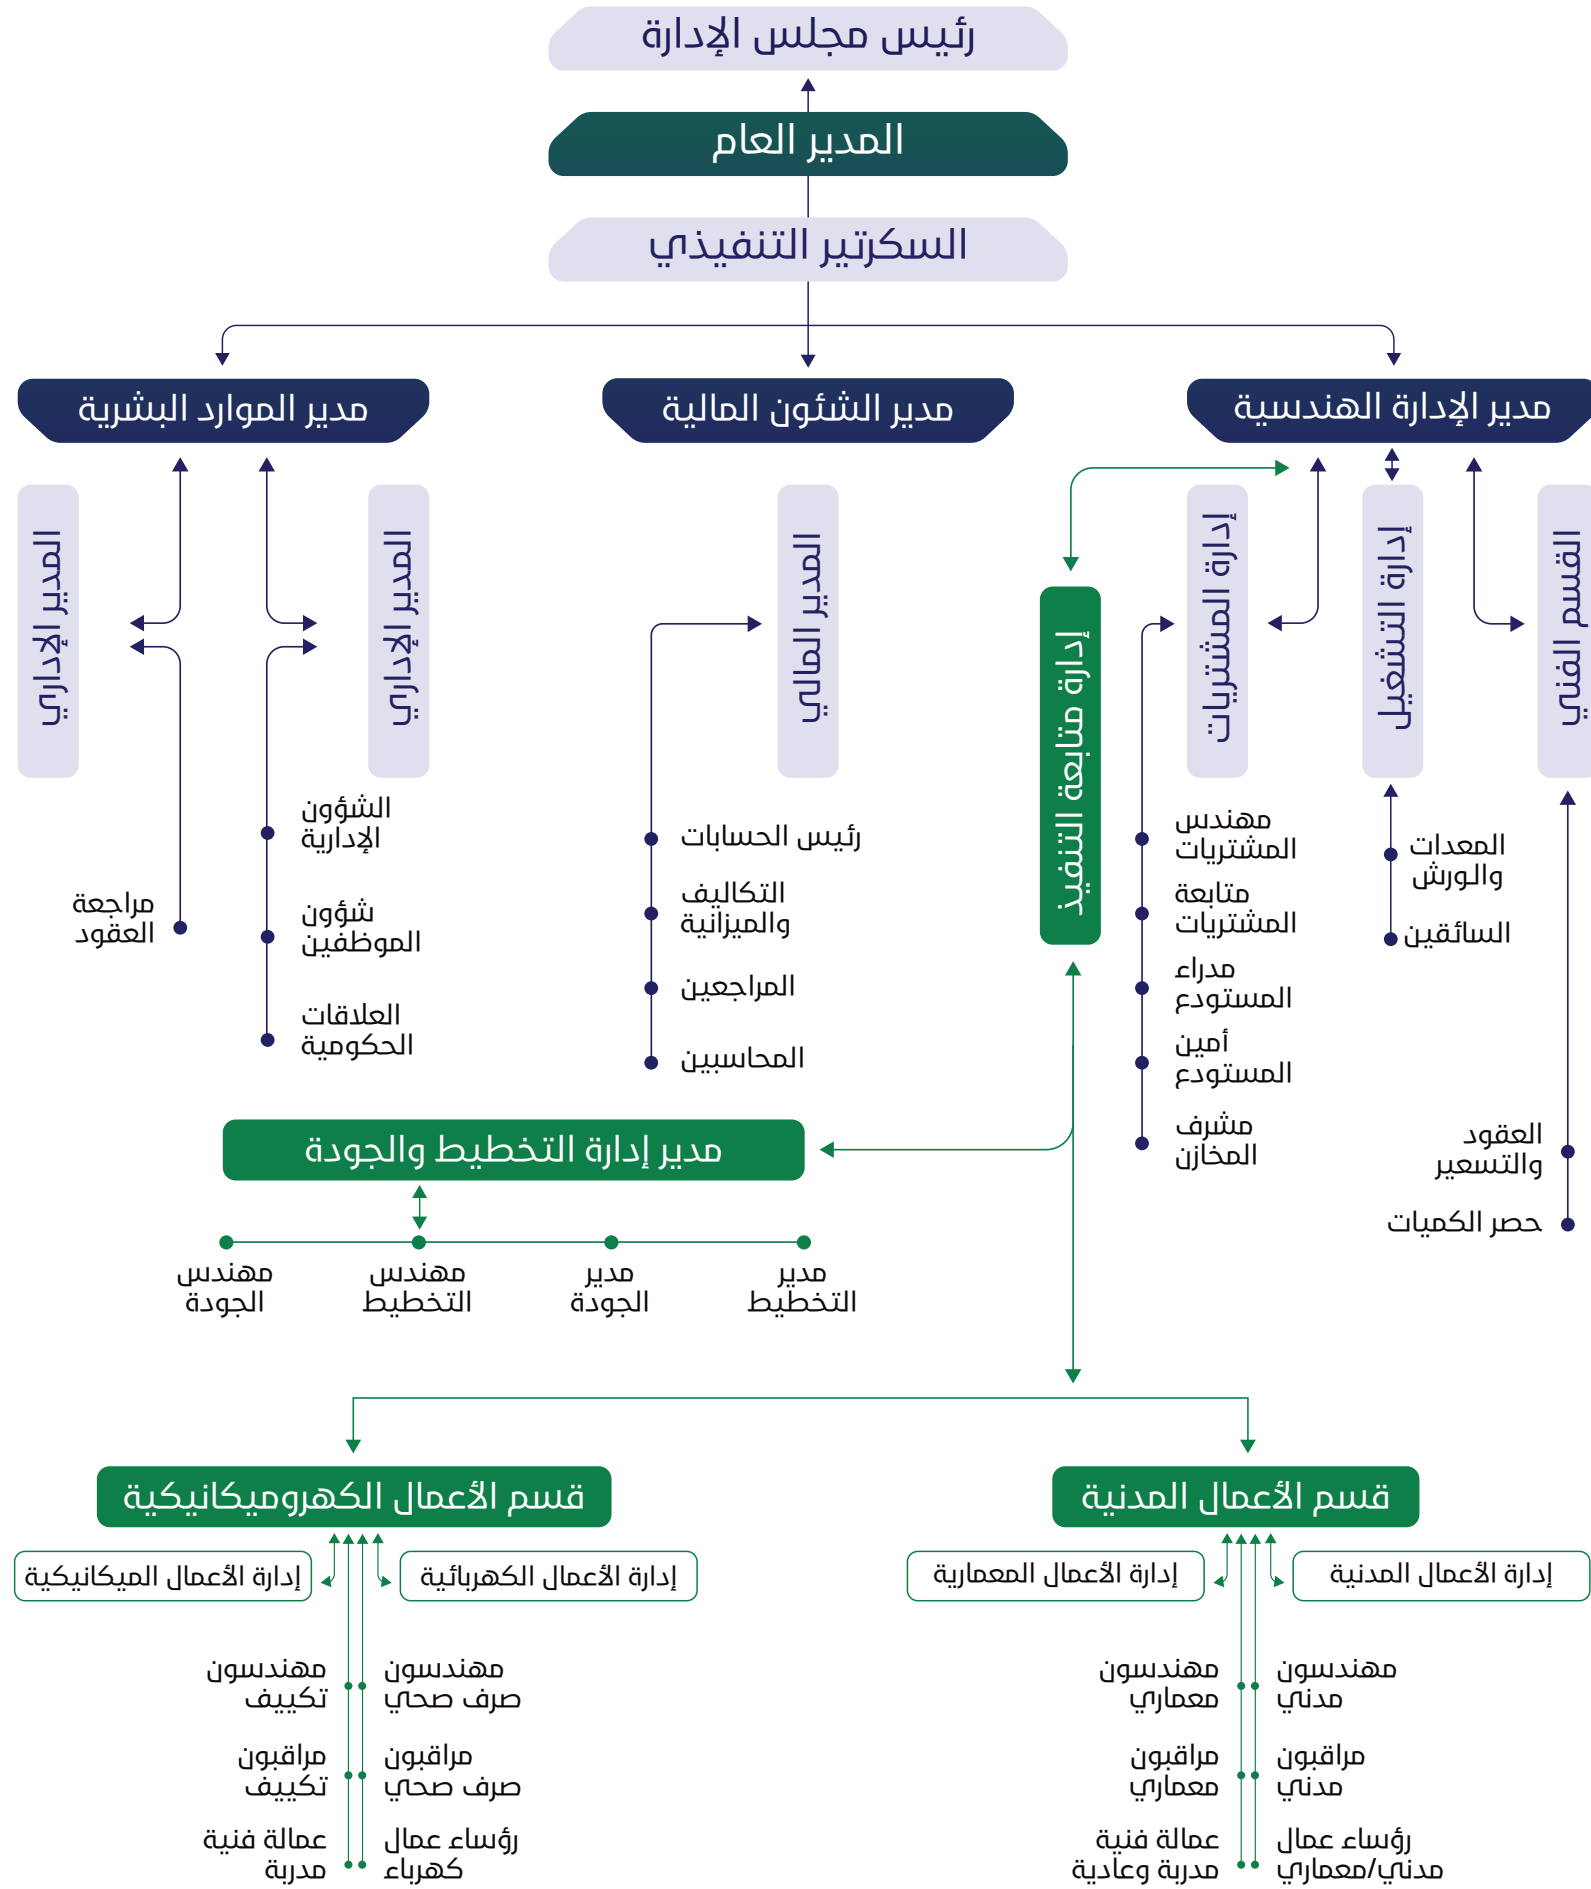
رئيس مجلس الإدارة

المدير العام

السكرتير التنفيذي

مدير الإدارة الهندسية

مدير الشئون المالية

مدير الموارد البشرية

القسم الفني

إدارة التشغيل

إدارة المشتريات

إدارة متابعة التنفيذ

المدير المالي

المدير الإداري

المدير الإداري

المعدات والورش

السائقين

مهندس المشتريات

متابعة المشتريات

مدراء المستودع

أمين المستودع

مشرف المخازن

العقود والتسعير

حصر الكميات

رئيس الحسابات

التكاليف والميزانية

المراجعين

المحاسبين

الشؤون الإدارية

شؤون الموظفين

العلاقات الحكومية

مراجعة العقود

مدير إدارة التخطيط والجودة

مدير التخطيط

مدير الجودة

مهندس التخطيط

مهندس الجودة

قسم الأعمال المدنية

قسم الأعمال الكهروميكانيكية

إدارة الأعمال المدنية

إدارة الأعمال المعمارية

إدارة الأعمال الكهربائية

إدارة الأعمال الميكانيكية

مهندسون مدني

مراقبون مدني

رؤساء عمال مدني/معماري

مهندسون معماري

مراقبون معماري

عمالة فنية مدربة وعادية

مهندسون صرف صحي

مراقبون صرف صحي

رؤساء عمال كهرباء

مهندسون تكييف

مراقبون تكييف

عمالة فنية مدربة